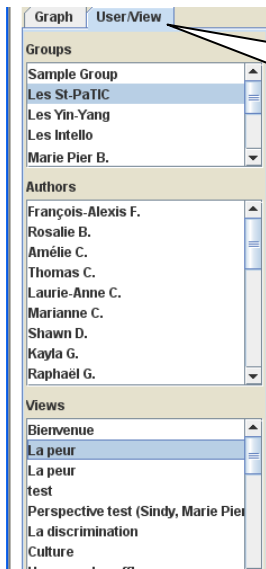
Graph
User/View

Groups
Sample Group
Les St-PaTIC
Les Yin-Yang
Les Intello
Marie Pier B.

Authors
François-Alexis F.
Rosalie B.
Amélie C.
Thomas C.
Laurie-Anne C.
Marianne C.
Shawn D.
Kayla G.
Raphaël G.

Views
Bienvenue
La peur
La peur
test
Perspective test (Sindy, Marie Pier
La discrimination
Culture
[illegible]